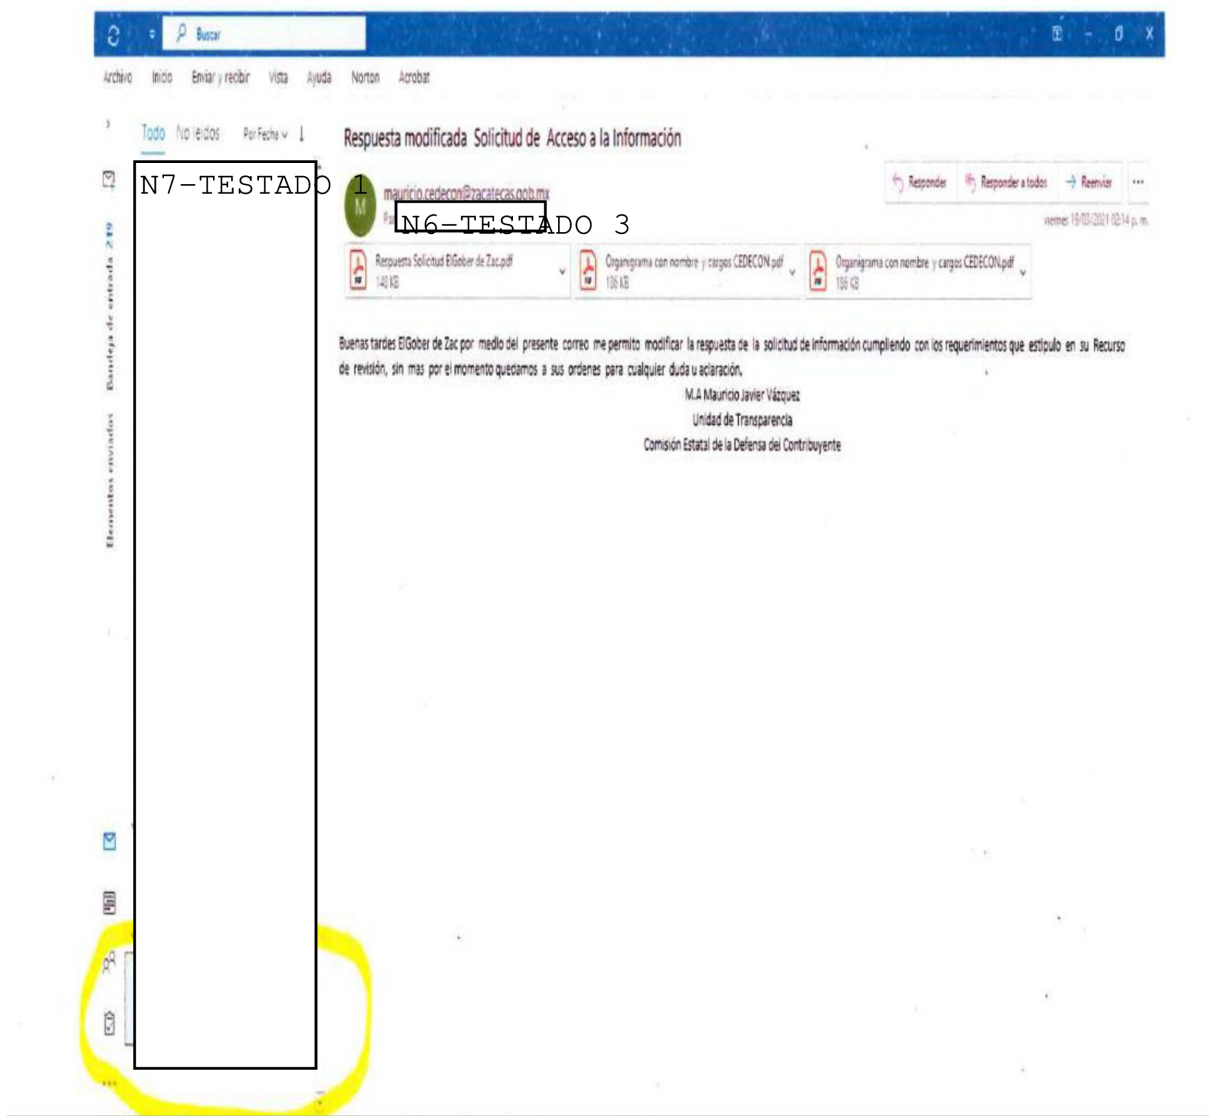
Buscar

Archivo Inicio Enviar y recibir Vista Ayuda Norton Acrobat

Todo No leídos Por Fecha ↓

Bandeja de entrada 210

Elementos enviados

N7–TESTADO 1

Respuesta modificada Solicitud de Acceso a la Información

M mauricio.cedecon@zacatecas.gob.mx

Pa N6–TESTADO 3

Responder Responder a todos Reenviar ...

viernes 19/03/2021 02:14 p. m.

Respuesta Solicitud ElGober de Zac.pdf 140 KB

Organigrama con nombre y cargos CEDECON.pdf 106 KB

Organigrama con nombre y cargos CEDECON.pdf 106 KB

Buenas tardes ElGober de Zac por medio del presente correo me permito modificar la respuesta de la solicitud de información cumpliendo con los requerimientos que estipulo en su Recurso de revisión, sin mas por el momento quedamos a sus ordenes para cualquier duda u aclaración.

M.A Mauricio Javier Vázquez
Unidad de Transparencia
Comisión Estatal de la Defensa del Contribuyente